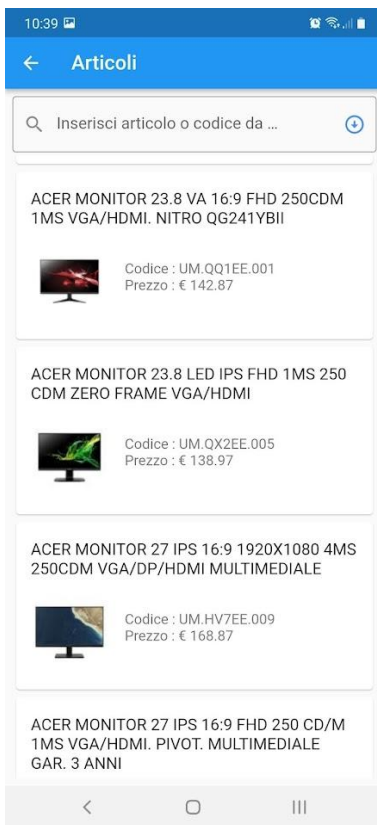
10:39

Articoli

Inserisci articolo o codice da ...

ACER MONITOR 23.8 VA 16:9 FHD 250CDM 1MS VGA/HDMI. NITRO QG241YBII

Codice : UM.QQ1EE.001
Prezzo : € 142.87

ACER MONITOR 23.8 LED IPS FHD 1MS 250 CDM ZERO FRAME VGA/HDMI

Codice : UM.QX2EE.005
Prezzo : € 138.97

ACER MONITOR 27 IPS 16:9 1920X1080 4MS 250CDM VGA/DP/HDMI MULTIMEDIALE

Codice : UM.HV7EE.009
Prezzo : € 168.87

ACER MONITOR 27 IPS 16:9 FHD 250 CD/M 1MS VGA/HDMI. PIVOT. MULTIMEDIALE GAR. 3 ANNI